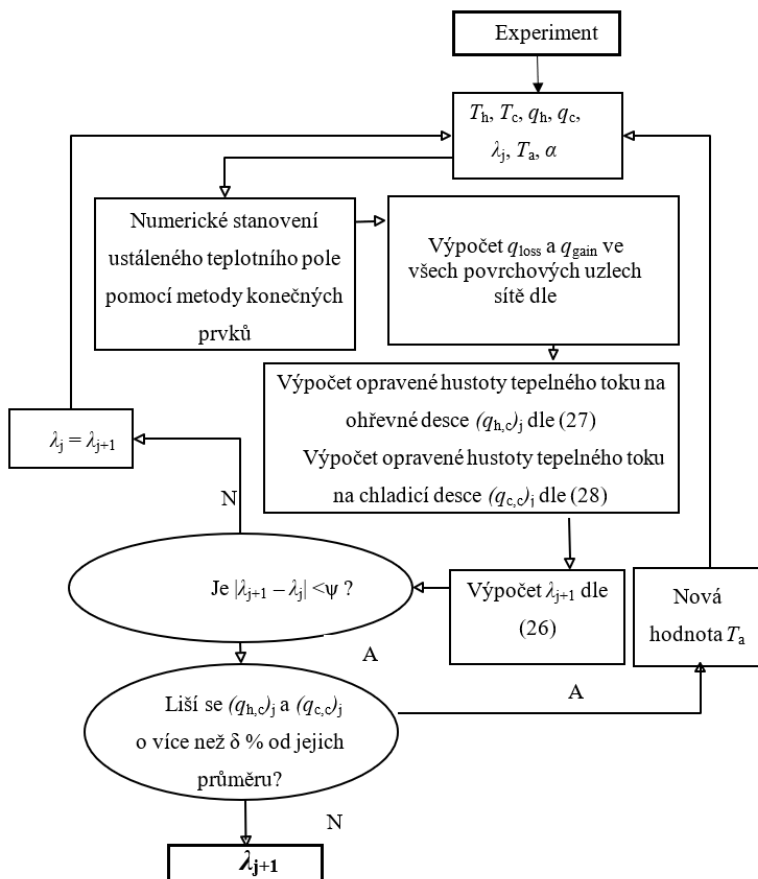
Experiment

$T_h$, $T_c$, $q_h$, $q_c$, $\lambda_j$, $T_a$, $\alpha$

Numerické stanovení ustáleného teplotního pole pomocí metody konečných prvků

Výpočet $q_{loss}$ a $q_{gain}$ ve všech povrchových uzlech sítě dle

Výpočet opravené hustoty tepelného toku na ohřevné desce $(q_{h,c})_j$ dle (27)
Výpočet opravené hustoty tepelného toku na chladicí desce $(q_{c,c})_j$ dle (28)

$\lambda_j = \lambda_{j+1}$

N

Je $|\lambda_{j+1} - \lambda_j| < \psi$ ?

Výpočet $\lambda_{j+1}$ dle (26)

Nová hodnota $T_a$

A

Liší se $(q_{h,c})_j$ a $(q_{c,c})_j$ o více než δ % od jejich průměru?

A

N

$\lambda_{j+1}$